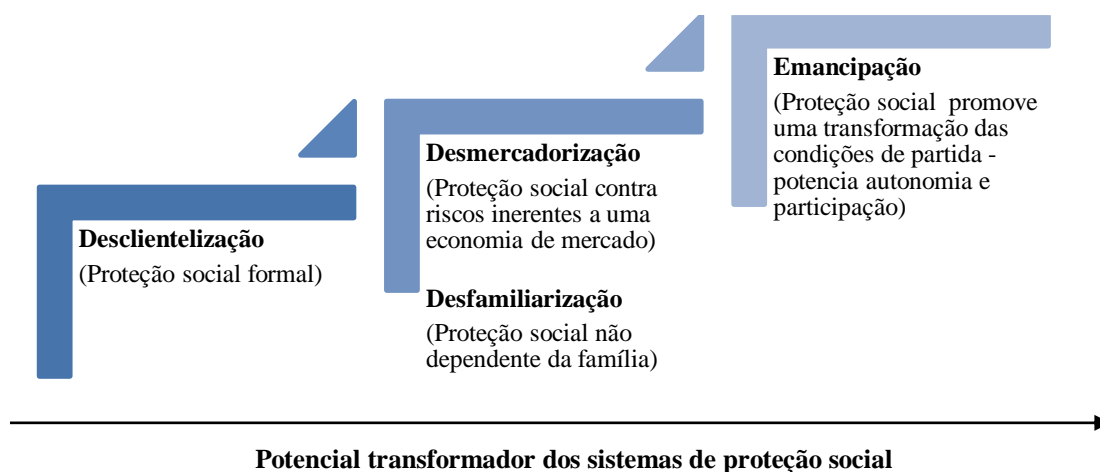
Emancipação

(Proteção social promove uma transformação das condições de partida - potencia autonomia e participação)

Desmercadorização

(Proteção social contra riscos inerentes a uma economia de mercado)

Desfamiliarização

(Proteção social não dependente da família)

Desclientelização

(Proteção social formal)

Potencial transformador dos sistemas de proteção social